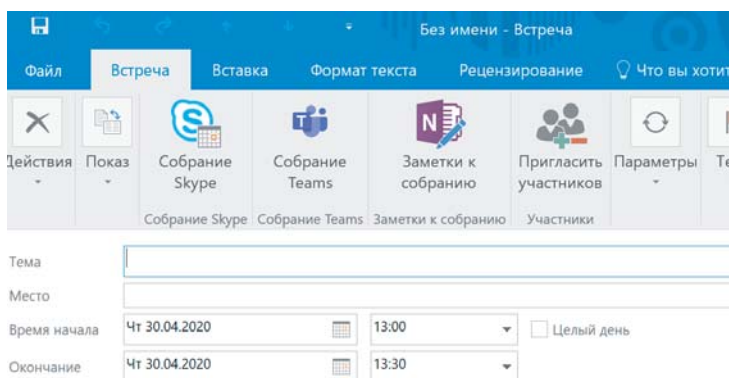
Без имени - Встреча

Файл Встреча Вставка Формат текста Рецензирование Что вы хотит

Действия Показ Собрание Skype Собрание Teams Заметки к собранию Пригласить участников Параметры Те

Собрание Skype Собрание Teams Заметки к собранию Участники

Тема

Место

Время начала Чт 30.04.2020 13:00 Целый день

Окончание Чт 30.04.2020 13:30